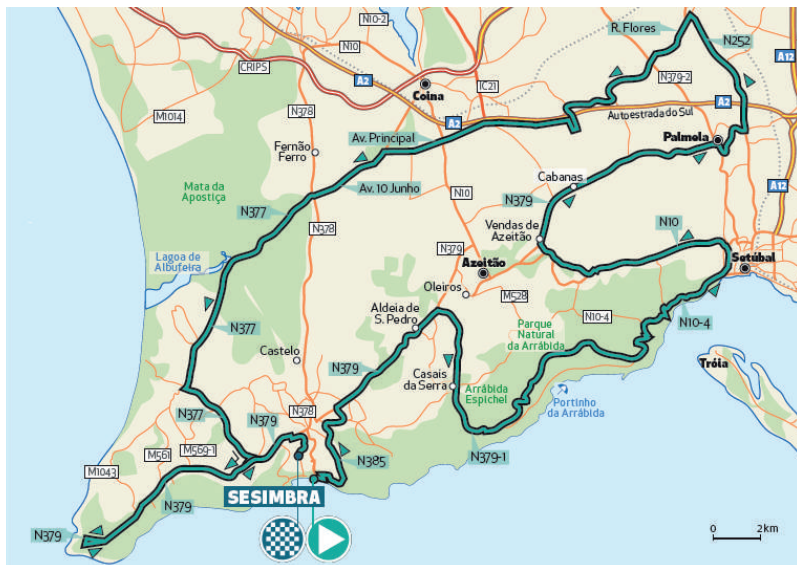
N10-2
N10
CRIPS
A2
Coina
IC21
R. Flores
N252
N379-2
A12
A2
Autoestrada do Sul
Palmela
M1014
N378
Av. Principal
A2
Fernão Ferro
Cabanas
Mata da Apostiça
Av. 10 Junho
N10
N379
A12
N377
N378
Vendas de Azeitão
N10
Lagoa de Albufeira
N379
Azeitão
Setúbal
Oleiros
M528
N377
Aldeia de S. Pedro
Parque Natural da Arrábida
N10-4
N10-4
Castelo
N379
Casais da Serra
Arrábida Espichel
Tróia
N377
N379
N378
Portinho da Arrábida
M561
M569-1
N385
N379-1
M1043
SESIMBRA
N379
N379
0
2km